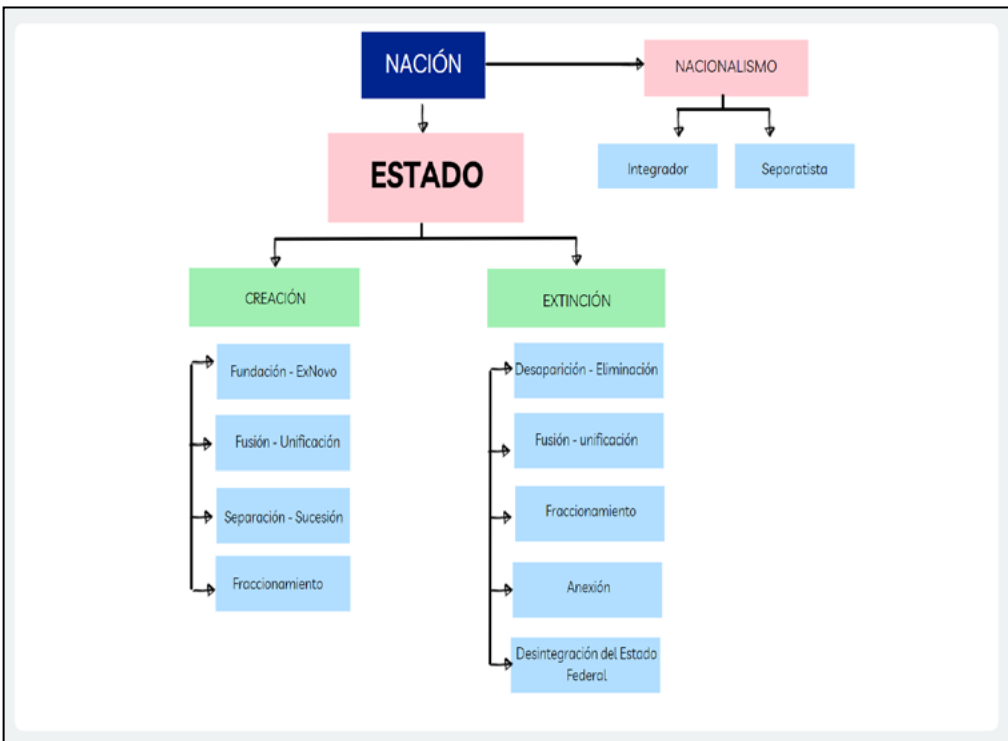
NACIÓN

NACIONALISMO

Integrador

Separatista

ESTADO

CREACIÓN

Fundación - ExNovo

Fusión - Unificación

Separación - Sucesión

Fraccionamiento

EXTINCIÓN

Desaparición - Eliminación

Fusión - unificación

Fraccionamiento

Anexión

Desintegración del Estado Federal